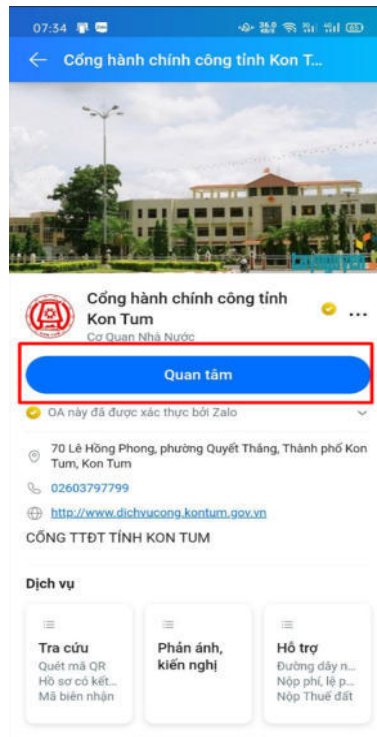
07:34

Cổng hành chính công tỉnh Kon T...

Cổng hành chính công tỉnh Kon Tum

Cơ Quan Nhà Nước

...

Quan tâm

OA này đã được xác thực bởi Zalo

70 Lê Hồng Phong, phường Quyết Thắng, Thành phố Kon Tum, Kon Tum

02603797799

http://www.dichvucong.kontum.gov.vn

CỔNG TTĐT TỈNH KON TUM

Dịch vụ

Tra cứu
Quét mã QR
Hồ sơ có kết...
Mã biên nhận

Phản ánh, kiến nghị

Hỗ trợ
Đường dây n...
Nộp phí, lệ p...
Nộp Thuế đất